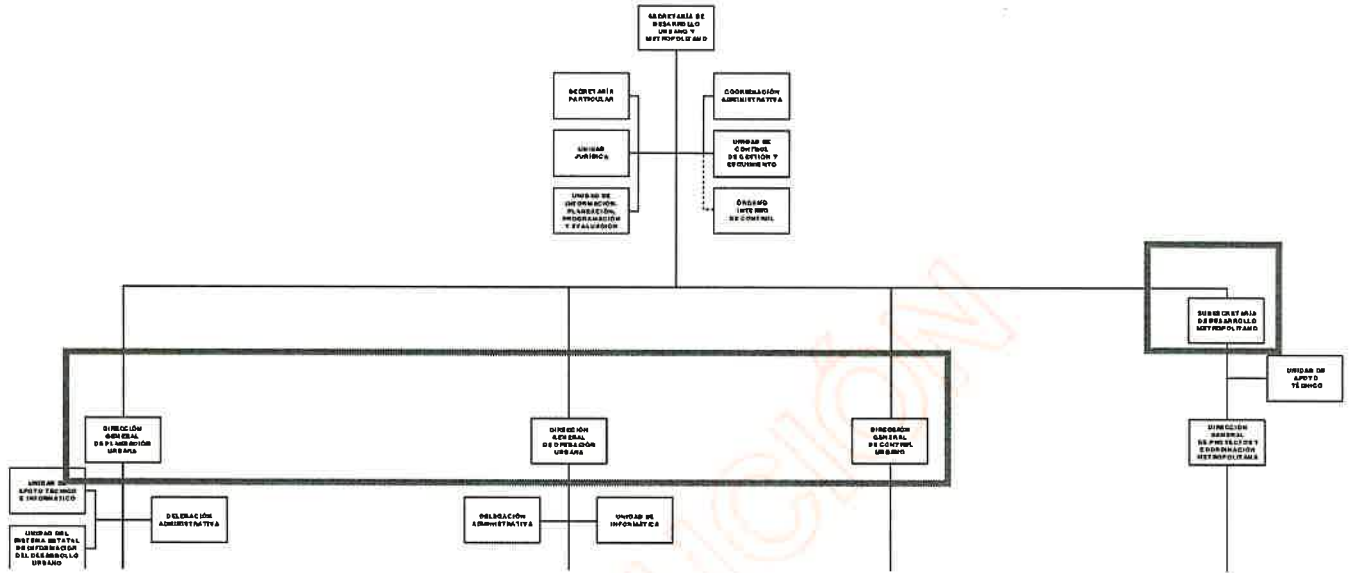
SECRETARÍA DE DESARROLLO URBANO Y METROPOLITANO

SECRETARÍA PARTICULAR

UNIDAD JURÍDICA

UNIDAD DE INFORMACIÓN, PLANEACIÓN, PROGRAMACIÓN Y EVALUACIÓN

COORDINACIÓN ADMINISTRATIVA

UNIDAD DE CONTROL DE GESTIÓN Y SEGUIMIENTO

ÓRGANO INTERNO DE CONTROL

SUBSECRETARÍA DE DESARROLLO METROPOLITANO

UNIDAD DE APOYO TÉCNICO

DIRECCIÓN GENERAL DE PLANEACIÓN URBANA

DIRECCIÓN GENERAL DE OPERACIÓN URBANA

DIRECCIÓN GENERAL DE CONTROL URBANO

DIRECCIÓN GENERAL DE PROYECTOS Y COORDINACIÓN METROPOLITANA

UNIDAD DE APOYO TÉCNICO E INFORMÁTICO

UNIDAD DEL SISTEMA ESTATAL DE INFORMACIÓN DEL DESARROLLO URBANO

DELEGACIÓN ADMINISTRATIVA

DELEGACIÓN ADMINISTRATIVA

UNIDAD DE INFORMÁTICA